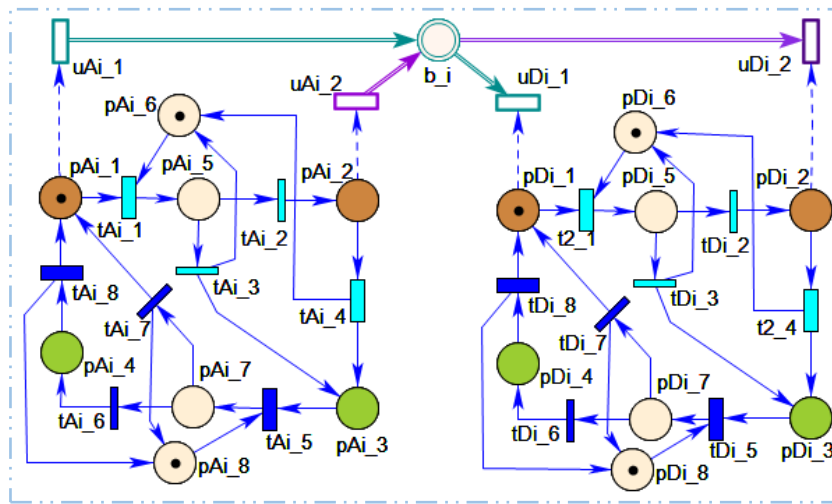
uAi_1
b_i
uDi_2
uAi_2
uDi_1
pAi_6
pDi_6
pAi_1
pAi_5
pAi_2
pDi_1
pDi_5
pDi_2
tAi_1
tAi_2
t2_1
tDi_2
tAi_3
tDi_3
tAi_8
tDi_8
tAi_7
tAi_4
tDi_7
t2_4
pAi_4
pAi_7
pDi_4
pDi_7
tAi_6
tAi_5
pAi_3
tDi_6
tDi_5
pDi_3
pAi_8
pDi_8